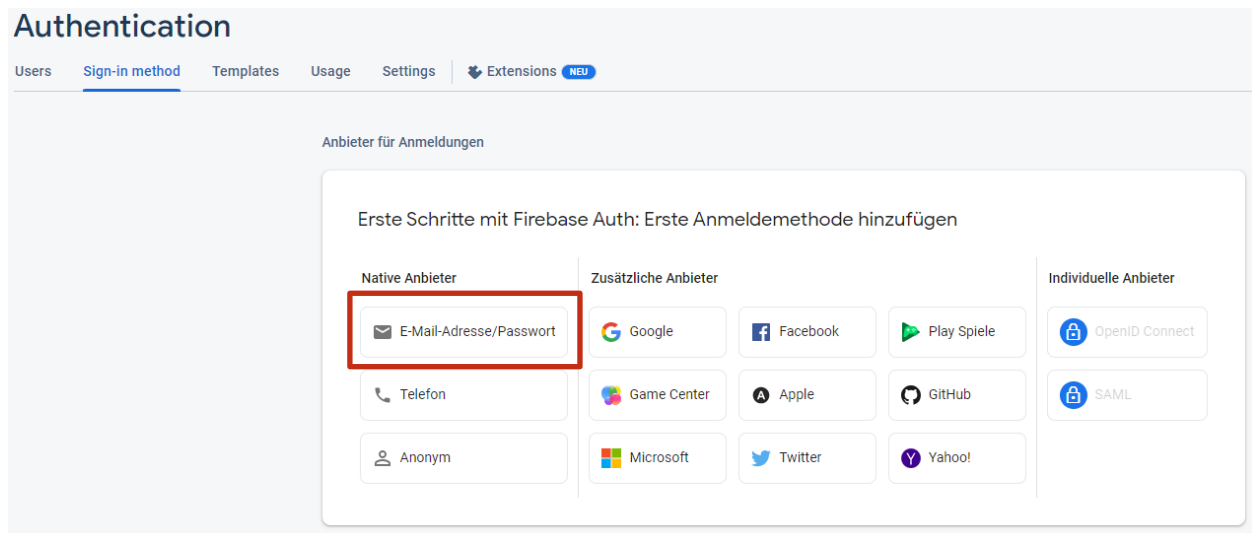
Authentication

Users Sign-in method Templates Usage Settings Extensions NEU

Anbieter für Anmeldungen

Erste Schritte mit Firebase Auth: Erste Anmeldemethode hinzufügen

Native Anbieter

E-Mail-Adresse/Passwort

Telefon

Anonym

Zusätzliche Anbieter

Google

Facebook

Play Spiele

Game Center

Apple

GitHub

Microsoft

Twitter

Yahoo!

Individuelle Anbieter

OpenID Connect

SAML